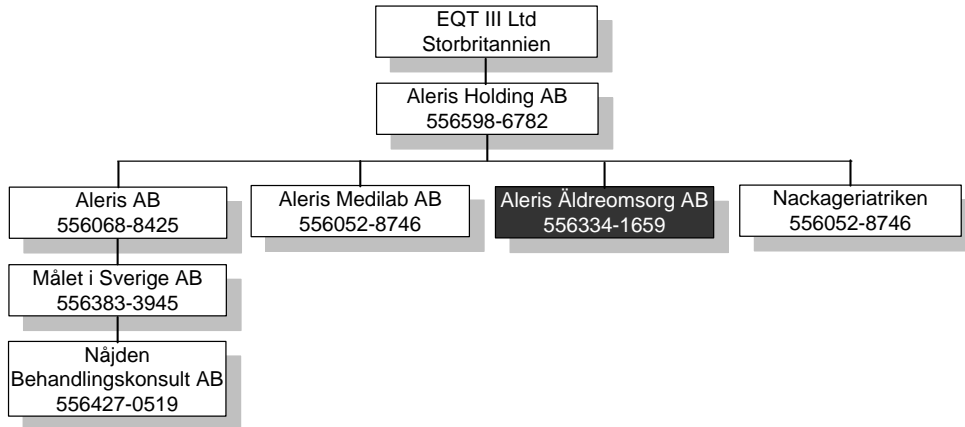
EQT III Ltd
Storbritannien

Aleris Holding AB
556598-6782

Aleris AB
556068-8425

Aleris Medilab AB
556052-8746

Aleris Äldreomsorg AB
556334-1659

Nackageriatriken
556052-8746

Målet i Sverige AB
556383-3945

Nåjden
Behandlingskonsult AB
556427-0519